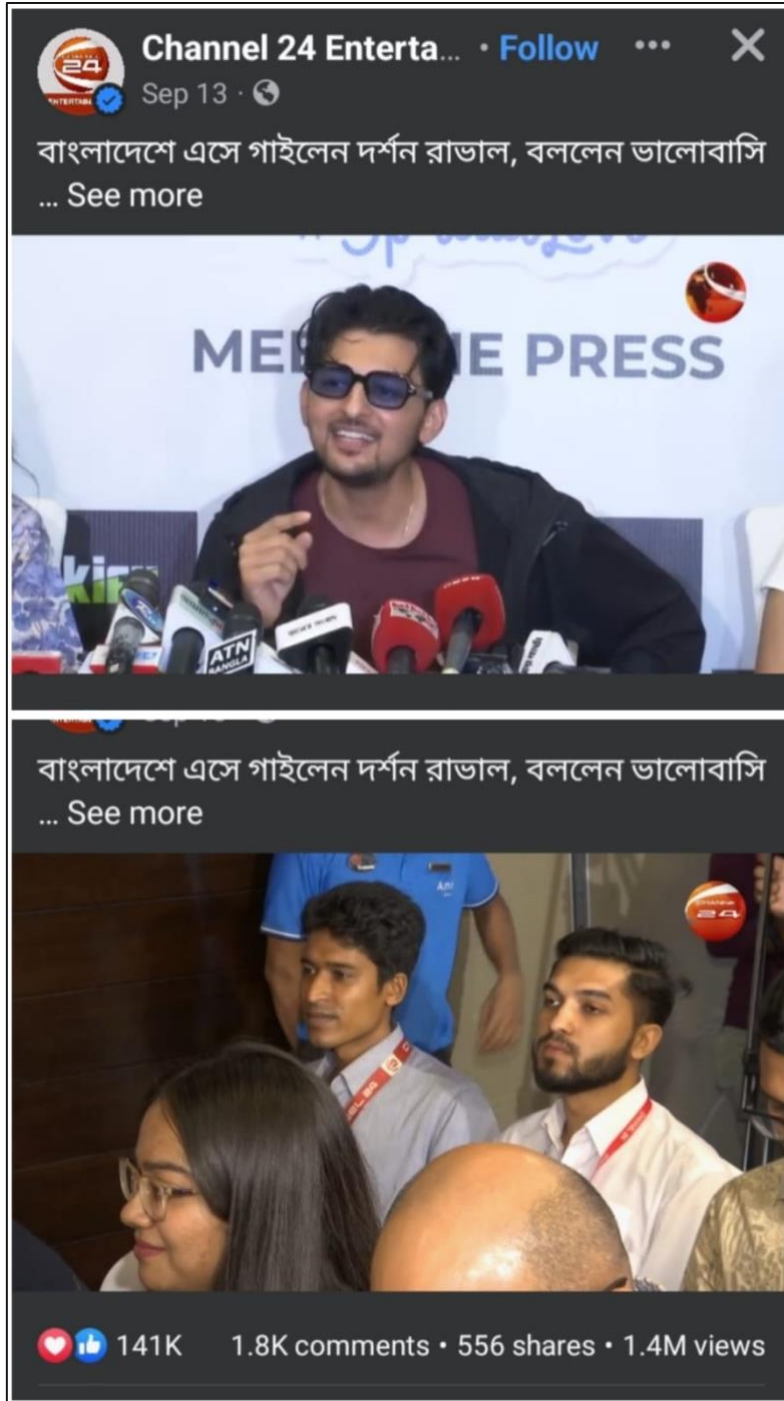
Channel 24 Enterta... · Follow ••• ✕
Sep 13 ·

বাংলাদেশে এসে গাইলেন দর্শন রাভাল, বললেন ভালোবাসি ... See more

24

MEE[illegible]E PRESS

ATN BANGLA

বাংলাদেশে এসে গাইলেন দর্শন রাভাল, বললেন ভালোবাসি ... See more

24

141K 1.8K comments • 556 shares • 1.4M views